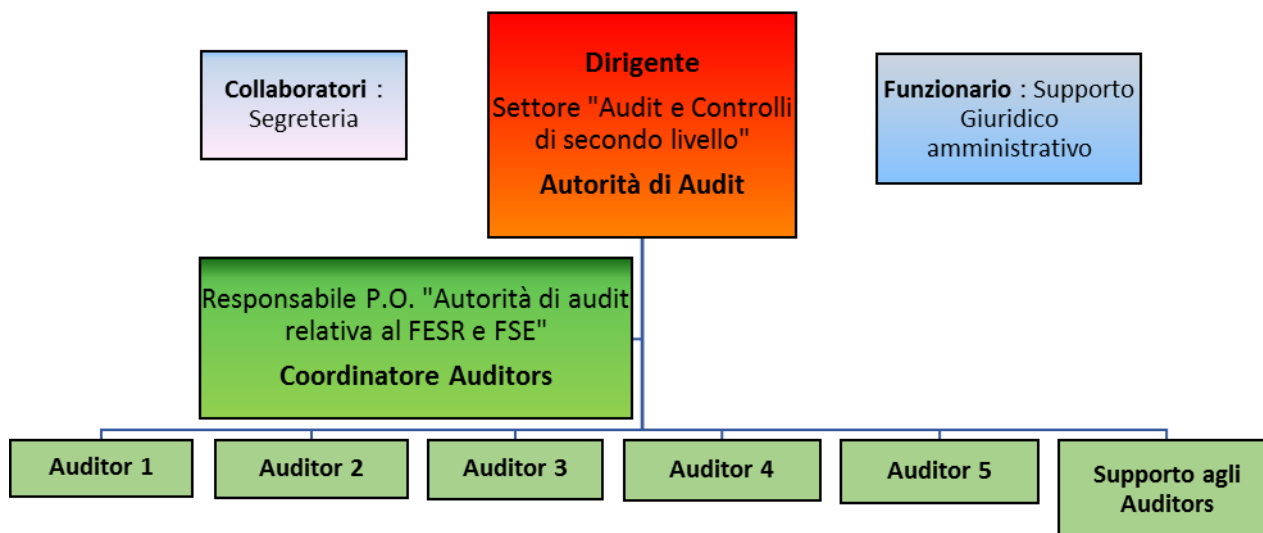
Collaboratori : Segreteria

Dirigente

Settore "Audit e Controlli di secondo livello"

Autorità di Audit

Funzionario : Supporto Giuridico amministrativo

Responsabile P.O. "Autorità di audit relativa al FESR e FSE"

Coordinatore Auditors

Auditor 1

Auditor 2

Auditor 3

Auditor 4

Auditor 5

Supporto agli Auditors